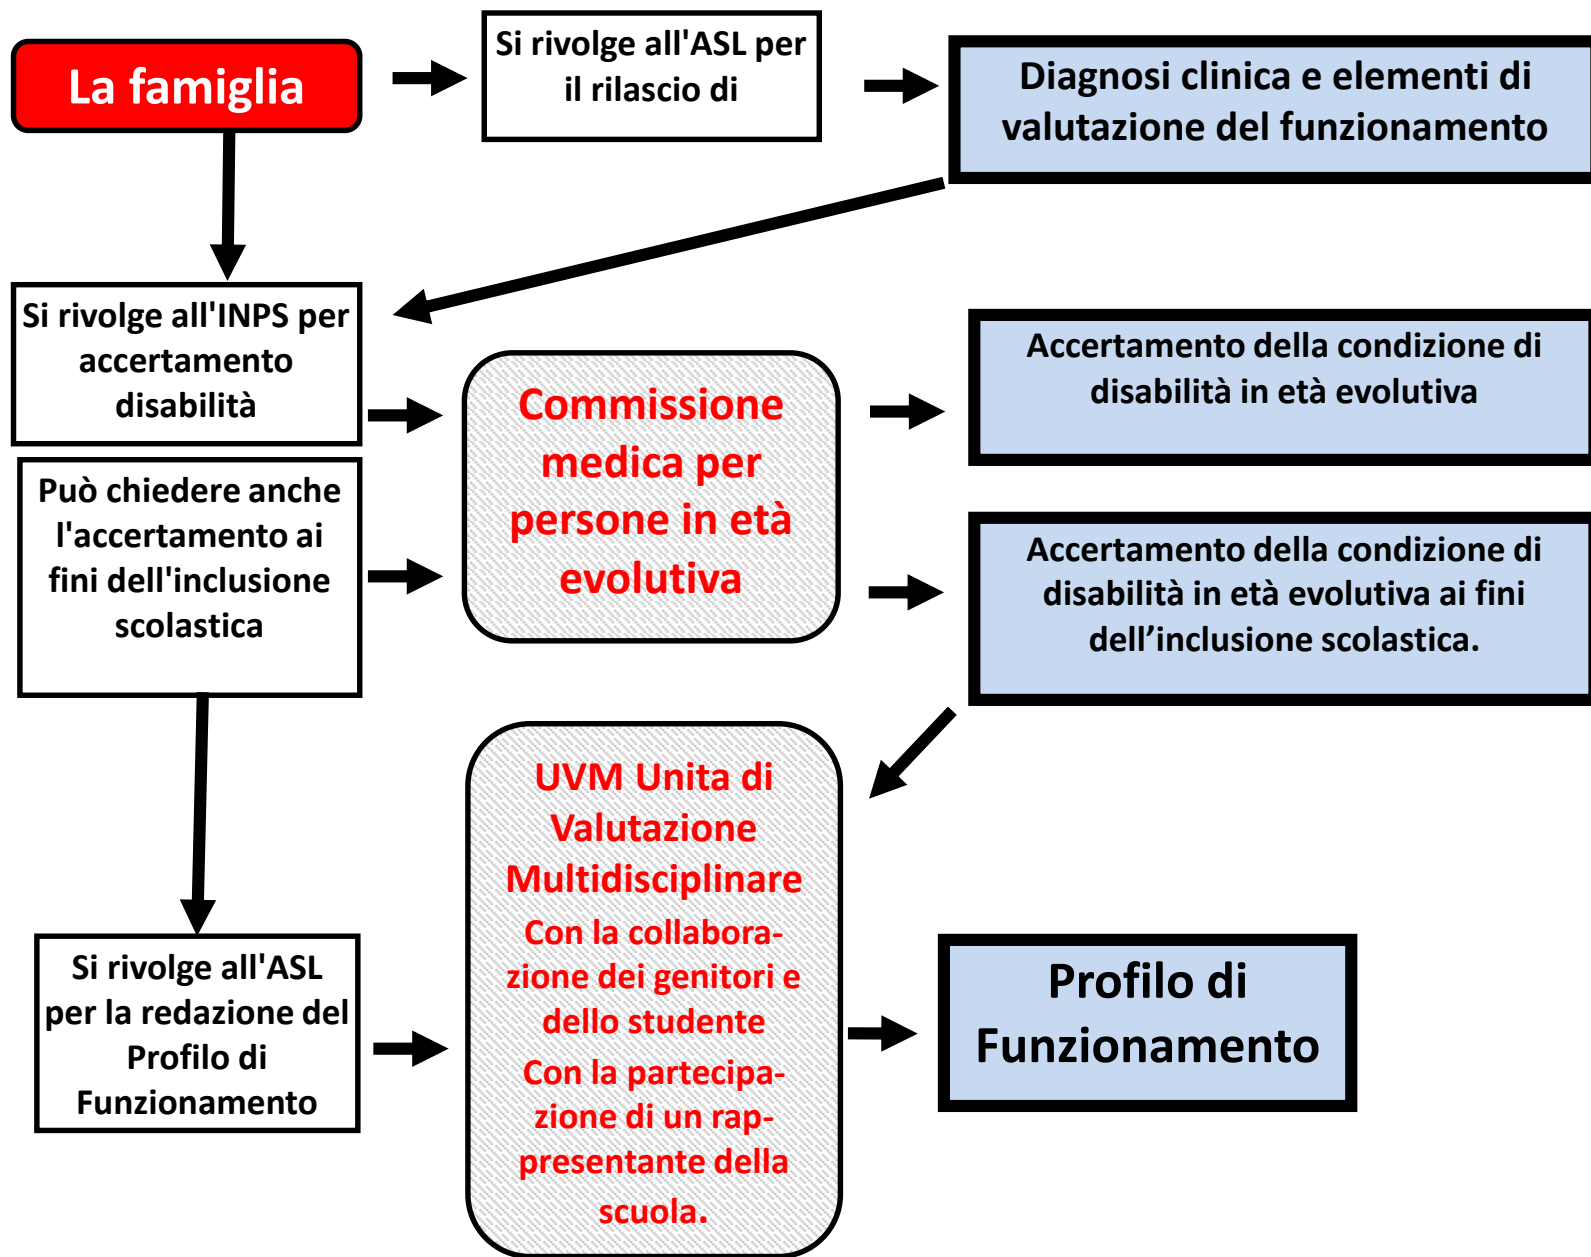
La famiglia

Si rivolge all'ASL per il rilascio di

Diagnosi clinica e elementi di valutazione del funzionamento

Si rivolge all'INPS per accertamento disabilità

Può chiedere anche l'accertamento ai fini dell'inclusione scolastica

Commissione medica per persone in età evolutiva

Accertamento della condizione di disabilità in età evolutiva

Accertamento della condizione di disabilità in età evolutiva ai fini dell'inclusione scolastica.

UVM Unita di Valutazione Multidisciplinare

Con la collaborazione dei genitori e dello studente

Con la partecipazione di un rappresentante della scuola.

Si rivolge all'ASL per la redazione del Profilo di Funzionamento

Profilo di Funzionamento